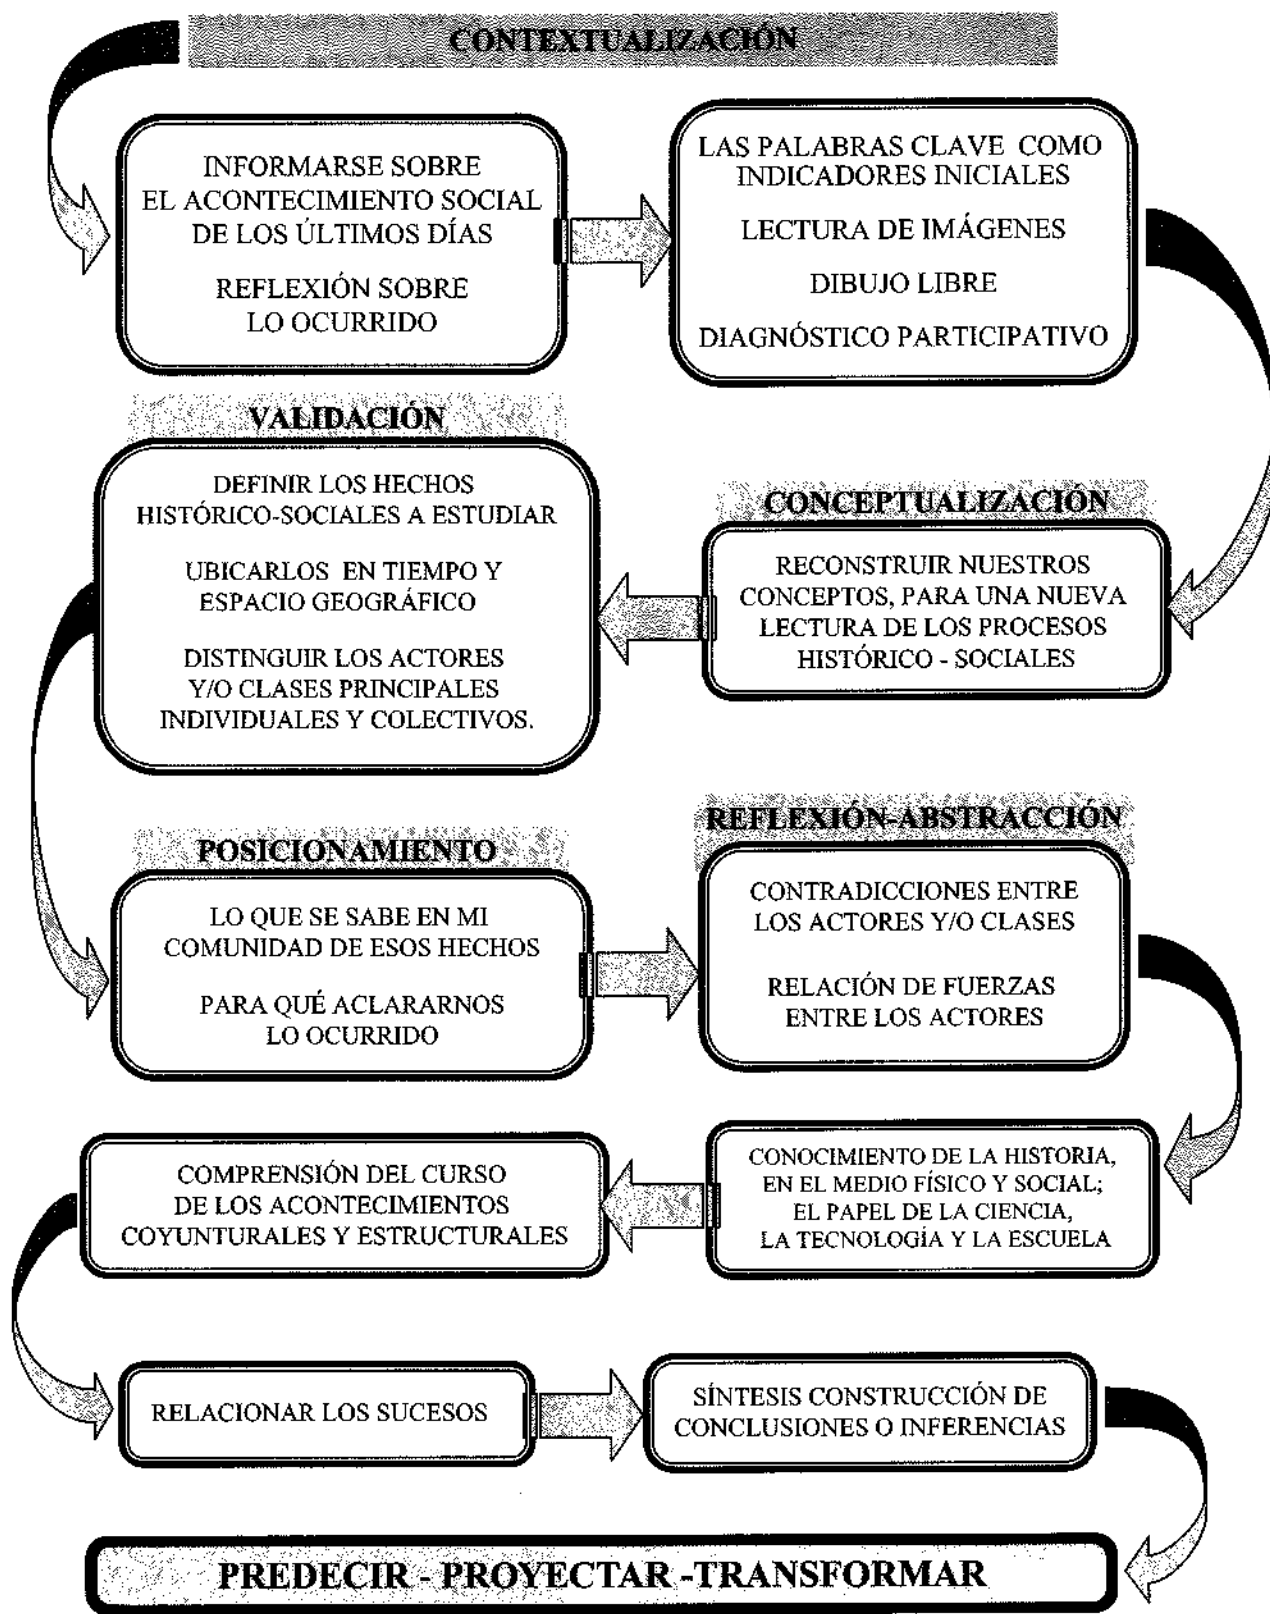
CONTEXTUALIZACIÓN

INFORMARSE SOBRE EL ACONTECIMIENTO SOCIAL DE LOS ÚLTIMOS DÍAS

REFLEXIÓN SOBRE LO OCURRIDO

LAS PALABRAS CLAVE COMO INDICADORES INICIALES

LECTURA DE IMÁGENES

DIBUJO LIBRE

DIAGNÓSTICO PARTICIPATIVO

VALIDACIÓN

DEFINIR LOS HECHOS HISTÓRICO-SOCIALES A ESTUDIAR

UBICARLOS EN TIEMPO Y ESPACIO GEOGRÁFICO

DISTINGUIR LOS ACTORES Y/O CLASES PRINCIPALES INDIVIDUALES Y COLECTIVOS.

CONCEPTUALIZACIÓN

RECONSTRUIR NUESTROS CONCEPTOS, PARA UNA NUEVA LECTURA DE LOS PROCESOS HISTÓRICO - SOCIALES

POSICIONAMIENTO

LO QUE SE SABE EN MI COMUNIDAD DE ESOS HECHOS

PARA QUÉ ACLARARNOS LO OCURRIDO

REFLEXIÓN-ABSTRACCIÓN

CONTRADICCIONES ENTRE LOS ACTORES Y/O CLASES

RELACIÓN DE FUERZAS ENTRE LOS ACTORES

COMPRENSIÓN DEL CURSO DE LOS ACONTECIMIENTOS COYUNTURALES Y ESTRUCTURALES

CONOCIMIENTO DE LA HISTORIA, EN EL MEDIO FÍSICO Y SOCIAL; EL PAPEL DE LA CIENCIA, LA TECNOLOGÍA Y LA ESCUELA

RELACIONAR LOS SUCESOS

SÍNTESIS CONSTRUCCIÓN DE CONCLUSIONES O INFERENCIAS

PREDECIR - PROYECTAR -TRANSFORMAR